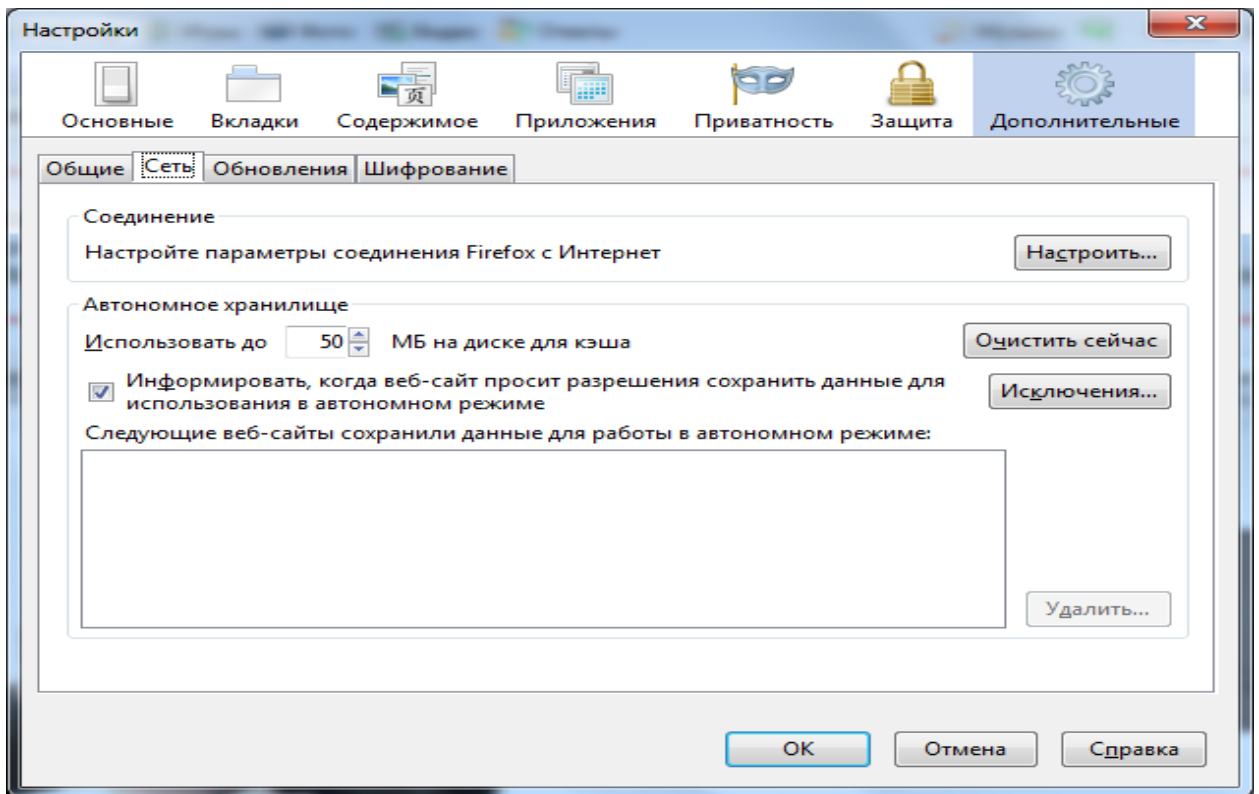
Настройки

Основные Вкладки Содержимое Приложения Приватность Защита Дополнительные

Общие Сеть Обновления Шифрование

Соединение

Настройте параметры соединения Firefox с Интернет

Настроить...

Автономное хранилище

Использовать до 50 МБ на диске для кэша

Очистить сейчас

Информировать, когда веб-сайт просит разрешения сохранить данные для использования в автономном режиме

Исключения...

Следующие веб-сайты сохранили данные для работы в автономном режиме:

Удалить...

OK Отмена Справка